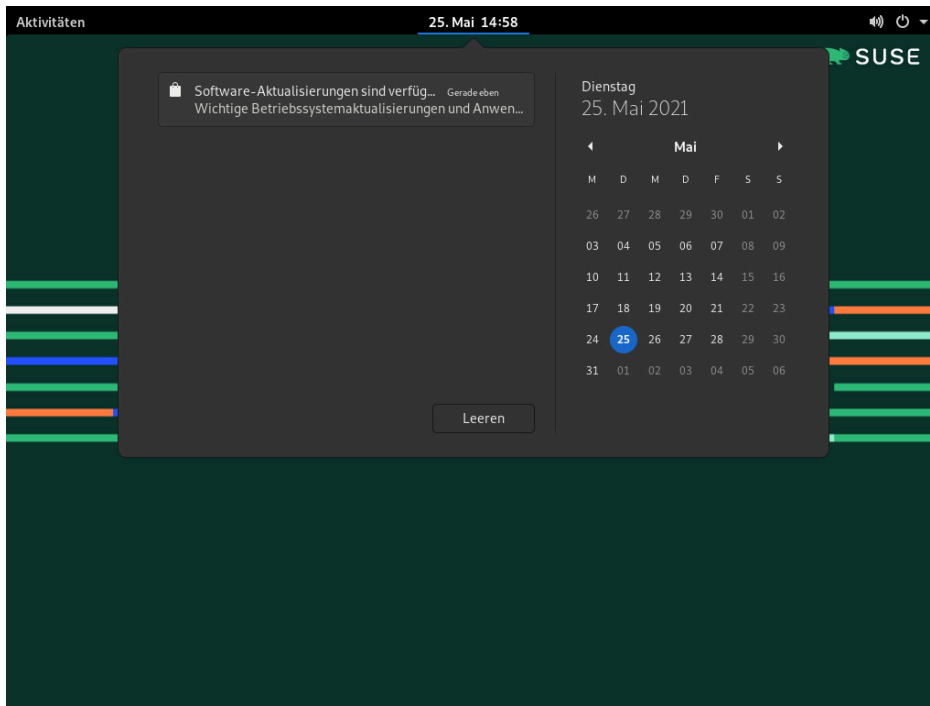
Aktivitäten

25. Mai 14:58

SUSE

Software-Aktualisierungen sind verfüg... Gerade eben
Wichtige Betriebssystemaktualisierungen und Anwen...

Leeren

Dienstag
25. Mai 2021

◂ Mai ▸

| M | D | M | D | F | S | S |
|---|---|---|---|---|---|---|
| 26 | 27 | 28 | 29 | 30 | 01 | 02 |
| 03 | 04 | 05 | 06 | 07 | 08 | 09 |
| 10 | 11 | 12 | 13 | 14 | 15 | 16 |
| 17 | 18 | 19 | 20 | 21 | 22 | 23 |
| 24 | 25 | 26 | 27 | 28 | 29 | 30 |
| 31 | 01 | 02 | 03 | 04 | 05 | 06 |